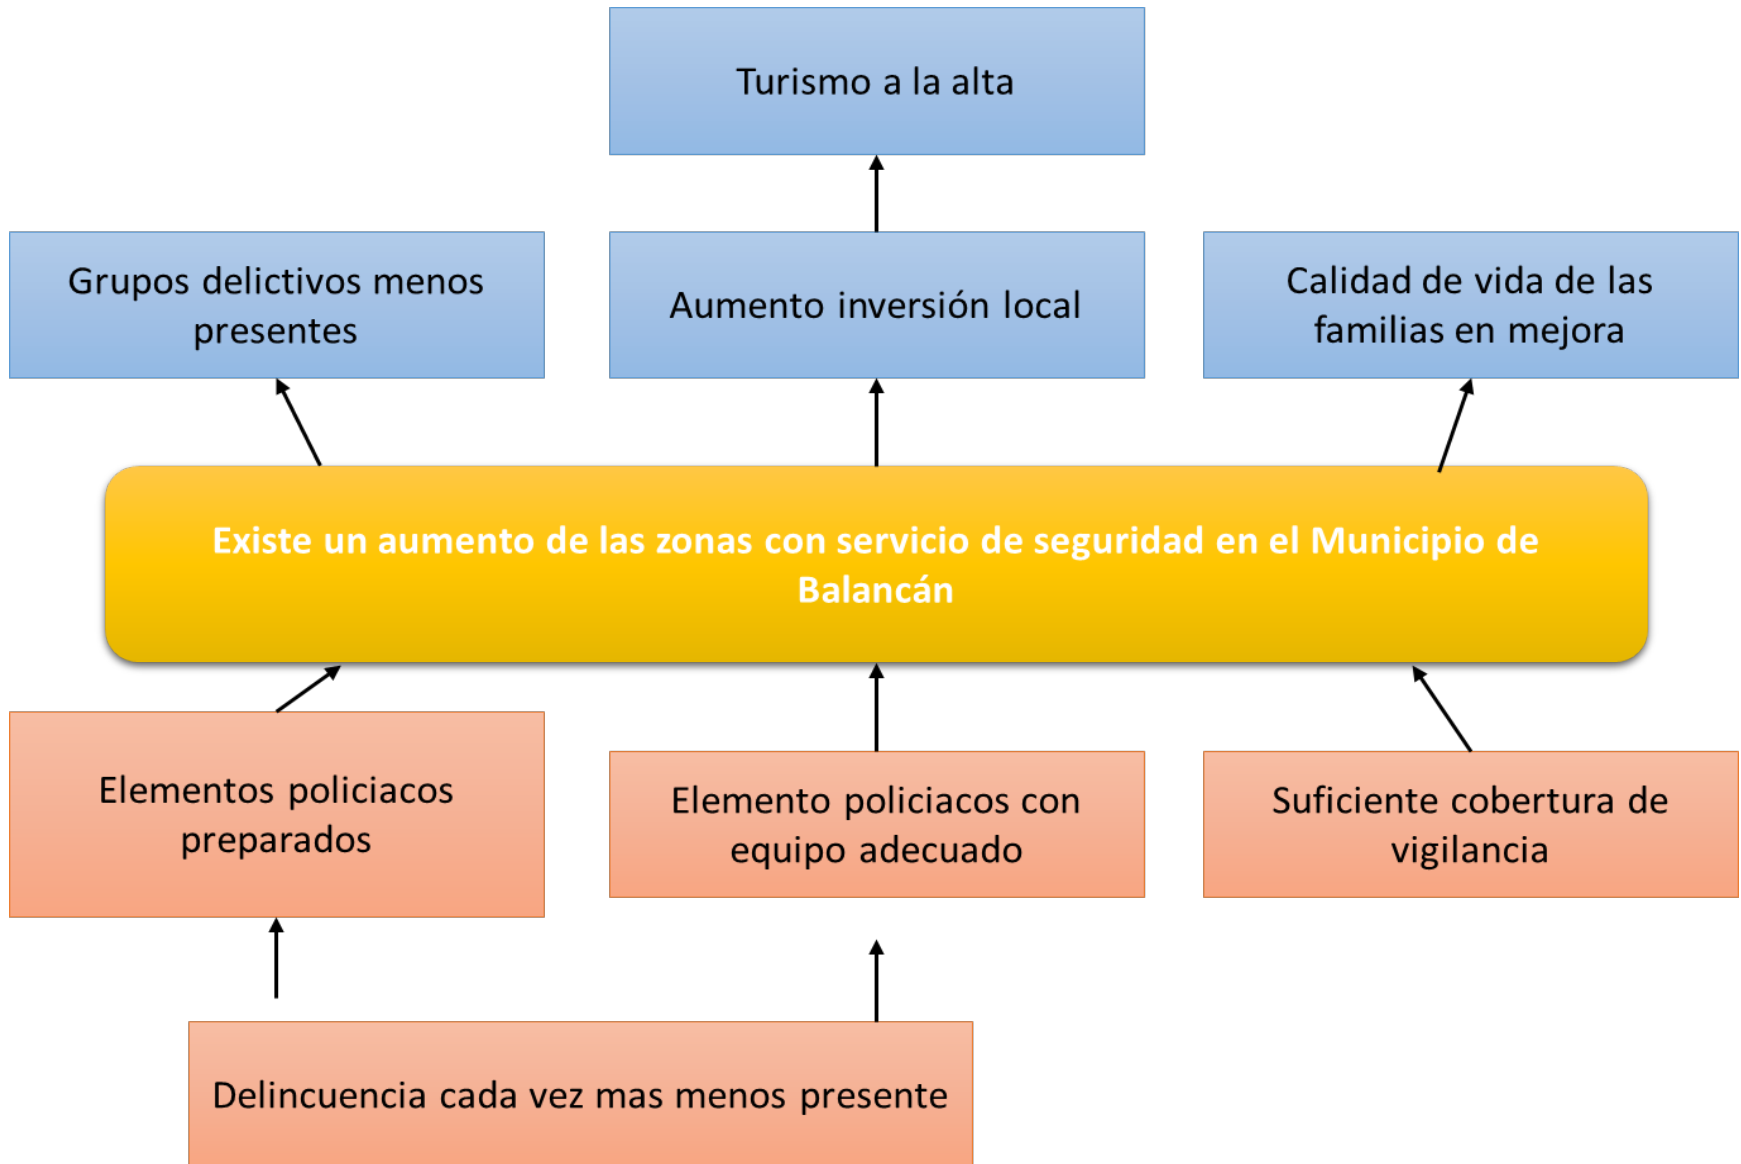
Turismo a la alta

Grupos delictivos menos presentes

Aumento inversión local

Calidad de vida de las familias en mejora

Existe un aumento de las zonas con servicio de seguridad en el Municipio de Balancán

Elementos policiacos preparados

Elemento policiacos con equipo adecuado

Suficiente cobertura de vigilancia

Delincuencia cada vez mas menos presente